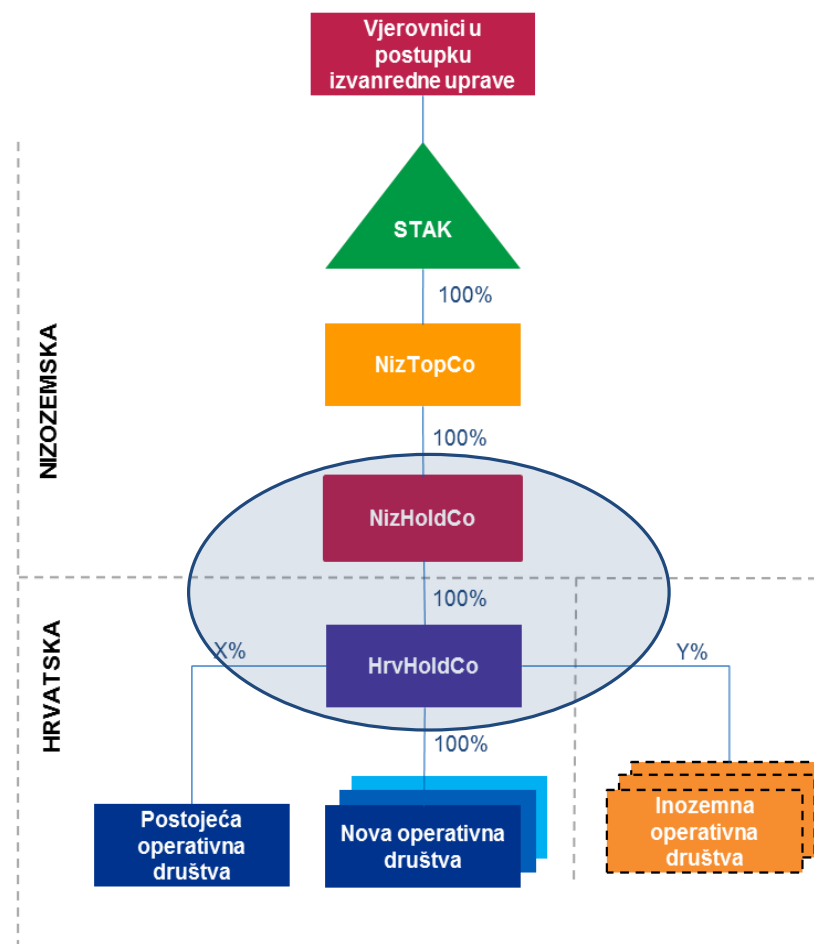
Vjerovnici u postupku izvanredne uprave

NIZOZEMSKA

STAK

100%

NizTopCo

100%

NizHoldCo

100%

HRVATSKA

X%

HrvHoldCo

Y%

100%

Postojeća operativna društva

Nova operativna društva

Inozemna operativna društva